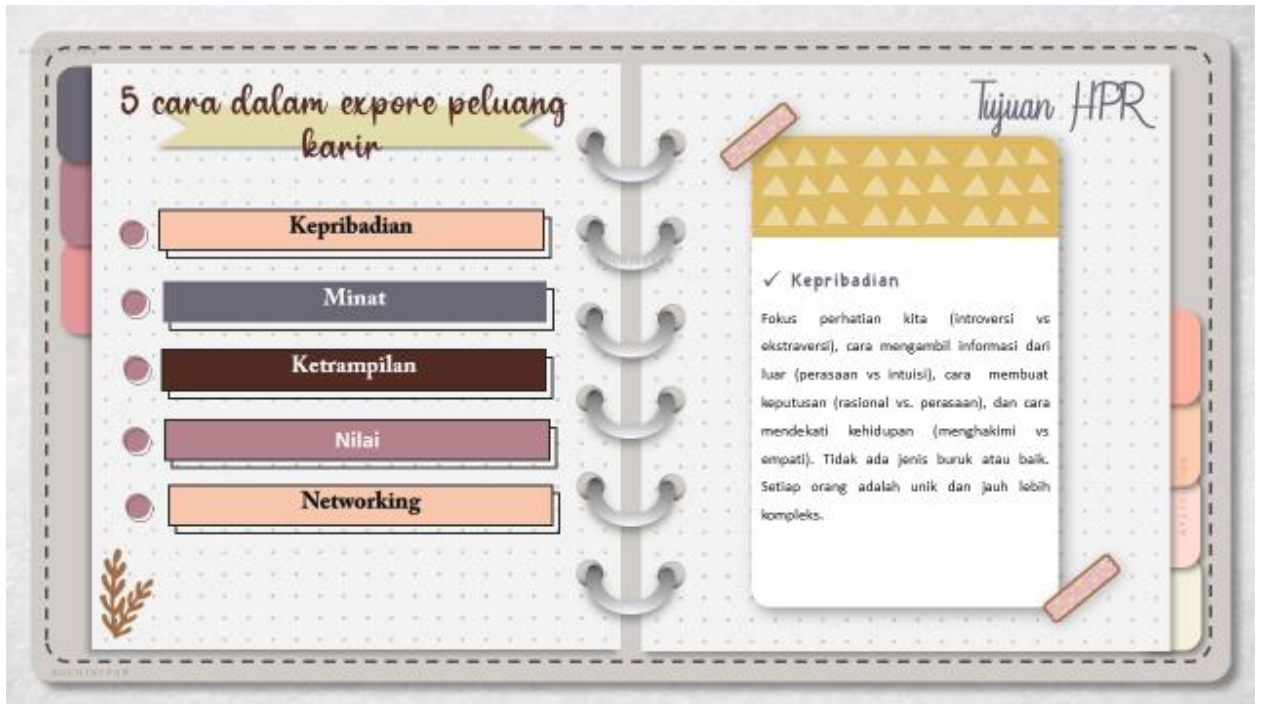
5 cara dalam expore peluang karir

Kepribadian

Minat

Ketrampilan

Nilai

Networking

Tujuan HPR

✓ Kepribadian

Fokus perhatian kita (introversi vs ekstraversi), cara mengambil informasi dari luar (perasaan vs intuisi), cara membuat keputusan (rasional vs. perasaan), dan cara mendekati kehidupan (menghakimi vs empati). Tidak ada jenis buruk atau baik. Setiap orang adalah unik dan jauh lebih kompleks.